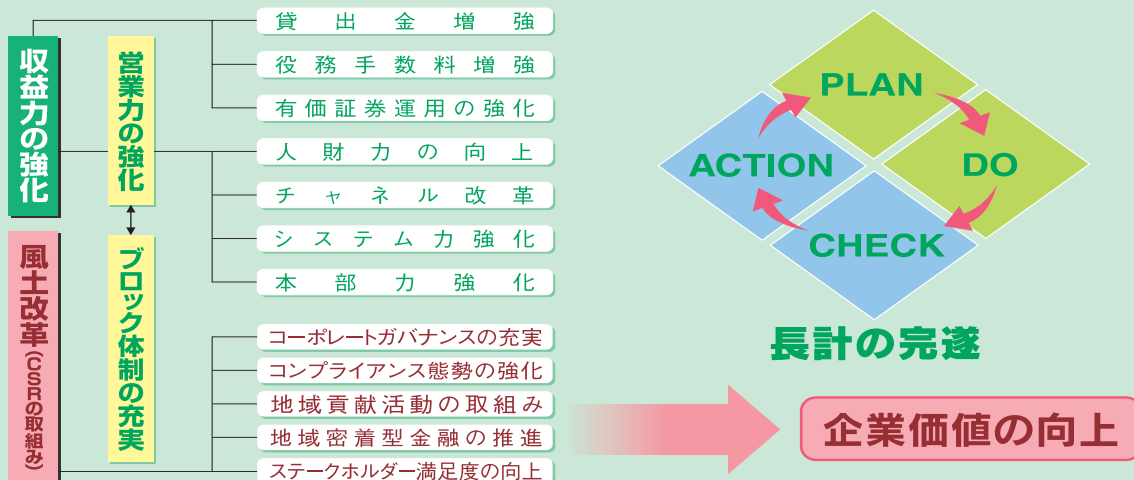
収益力の強化

営業力の強化

貸出金増強
役務手数料増強
有価証券運用の強化
人財力の向上
チャネル改革
システム力強化
本部力強化

風土改革（CSRの取組み）

ブロック体制の充実

コーポレートガバナンスの充実
コンプライアンス態勢の強化
地域貢献活動の取組み
地域密着型金融の推進
ステークホルダー満足度の向上

PLAN
DO
CHECK
ACTION

長計の完遂

企業価値の向上